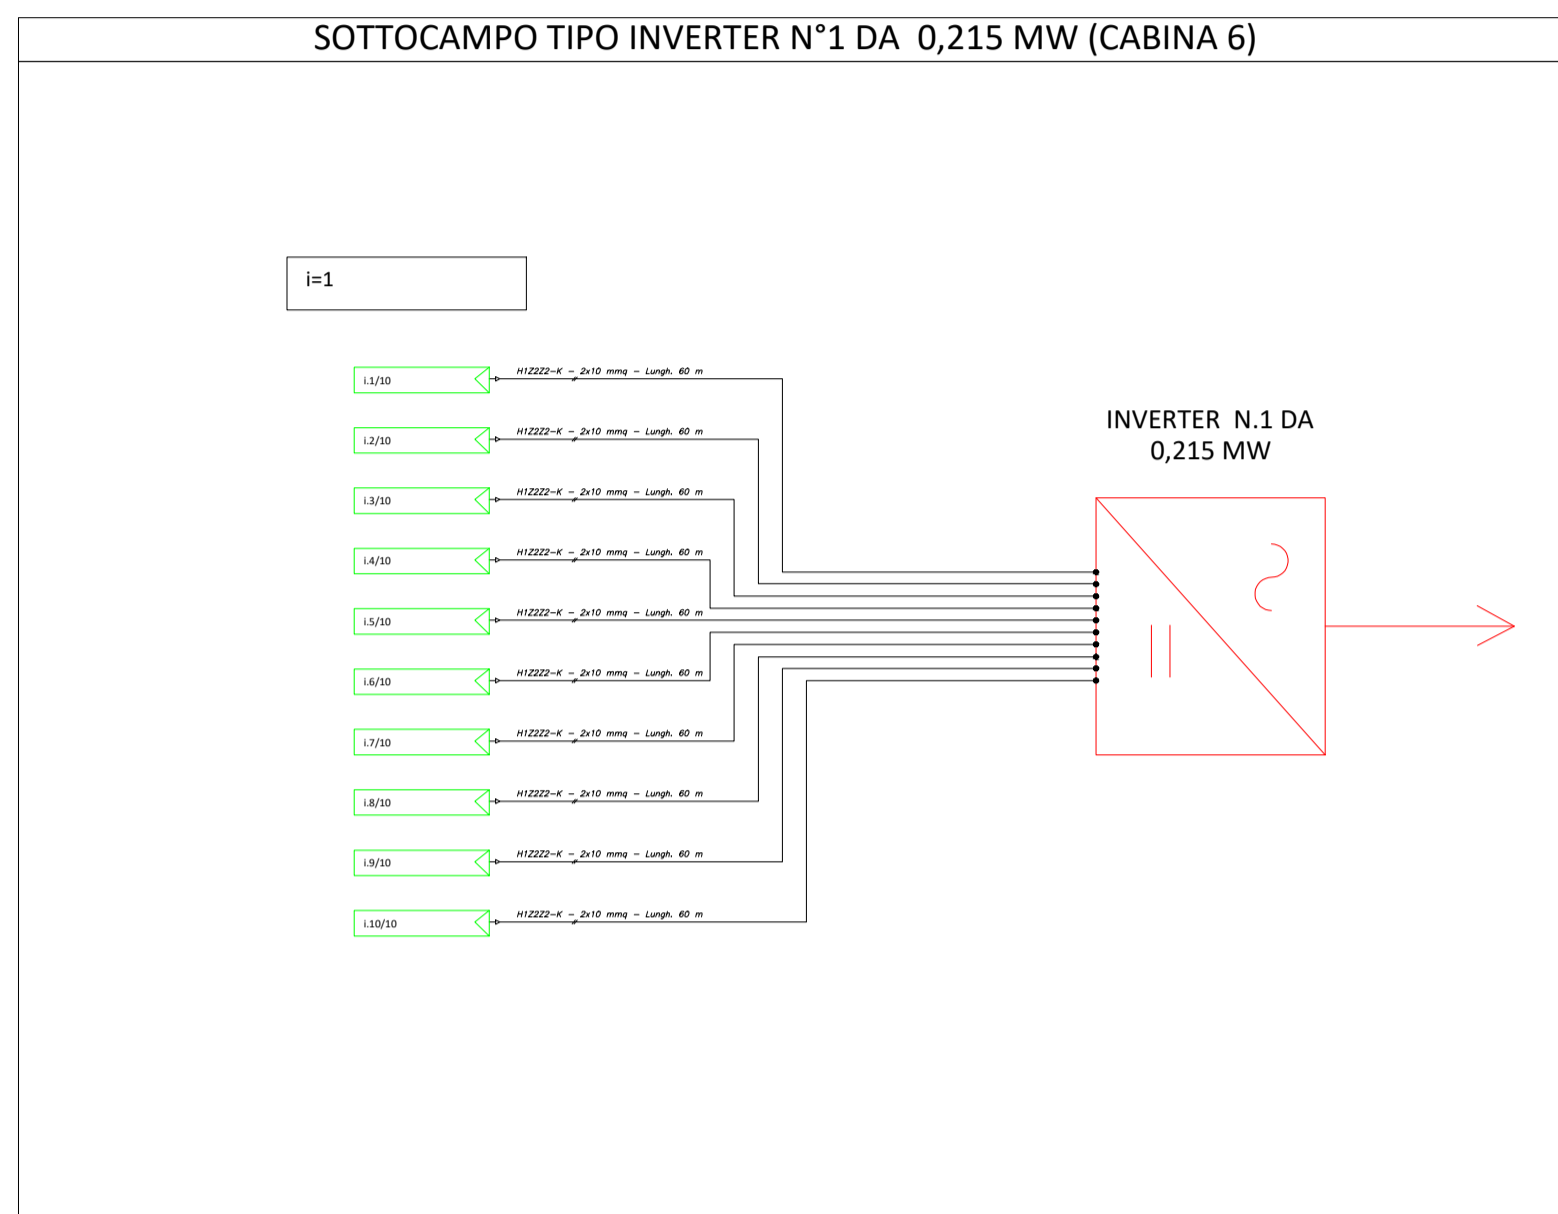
SOTTOCAMPO TIPO INVERTER N°1 DA 0,215 MW (CABINA 6)

i=1

i.1/10
H1Z2Z2-K – 2x10 mmq – Lungh. 60 m

i.2/10
H1Z2Z2-K – 2x10 mmq – Lungh. 60 m

i.3/10
H1Z2Z2-K – 2x10 mmq – Lungh. 60 m

i.4/10
H1Z2Z2-K – 2x10 mmq – Lungh. 60 m

i.5/10
H1Z2Z2-K – 2x10 mmq – Lungh. 60 m

i.6/10
H1Z2Z2-K – 2x10 mmq – Lungh. 60 m

i.7/10
H1Z2Z2-K – 2x10 mmq – Lungh. 60 m

i.8/10
H1Z2Z2-K – 2x10 mmq – Lungh. 60 m

i.9/10
H1Z2Z2-K – 2x10 mmq – Lungh. 60 m

i.10/10
H1Z2Z2-K – 2x10 mmq – Lungh. 60 m

INVERTER N.1 DA
0,215 MW